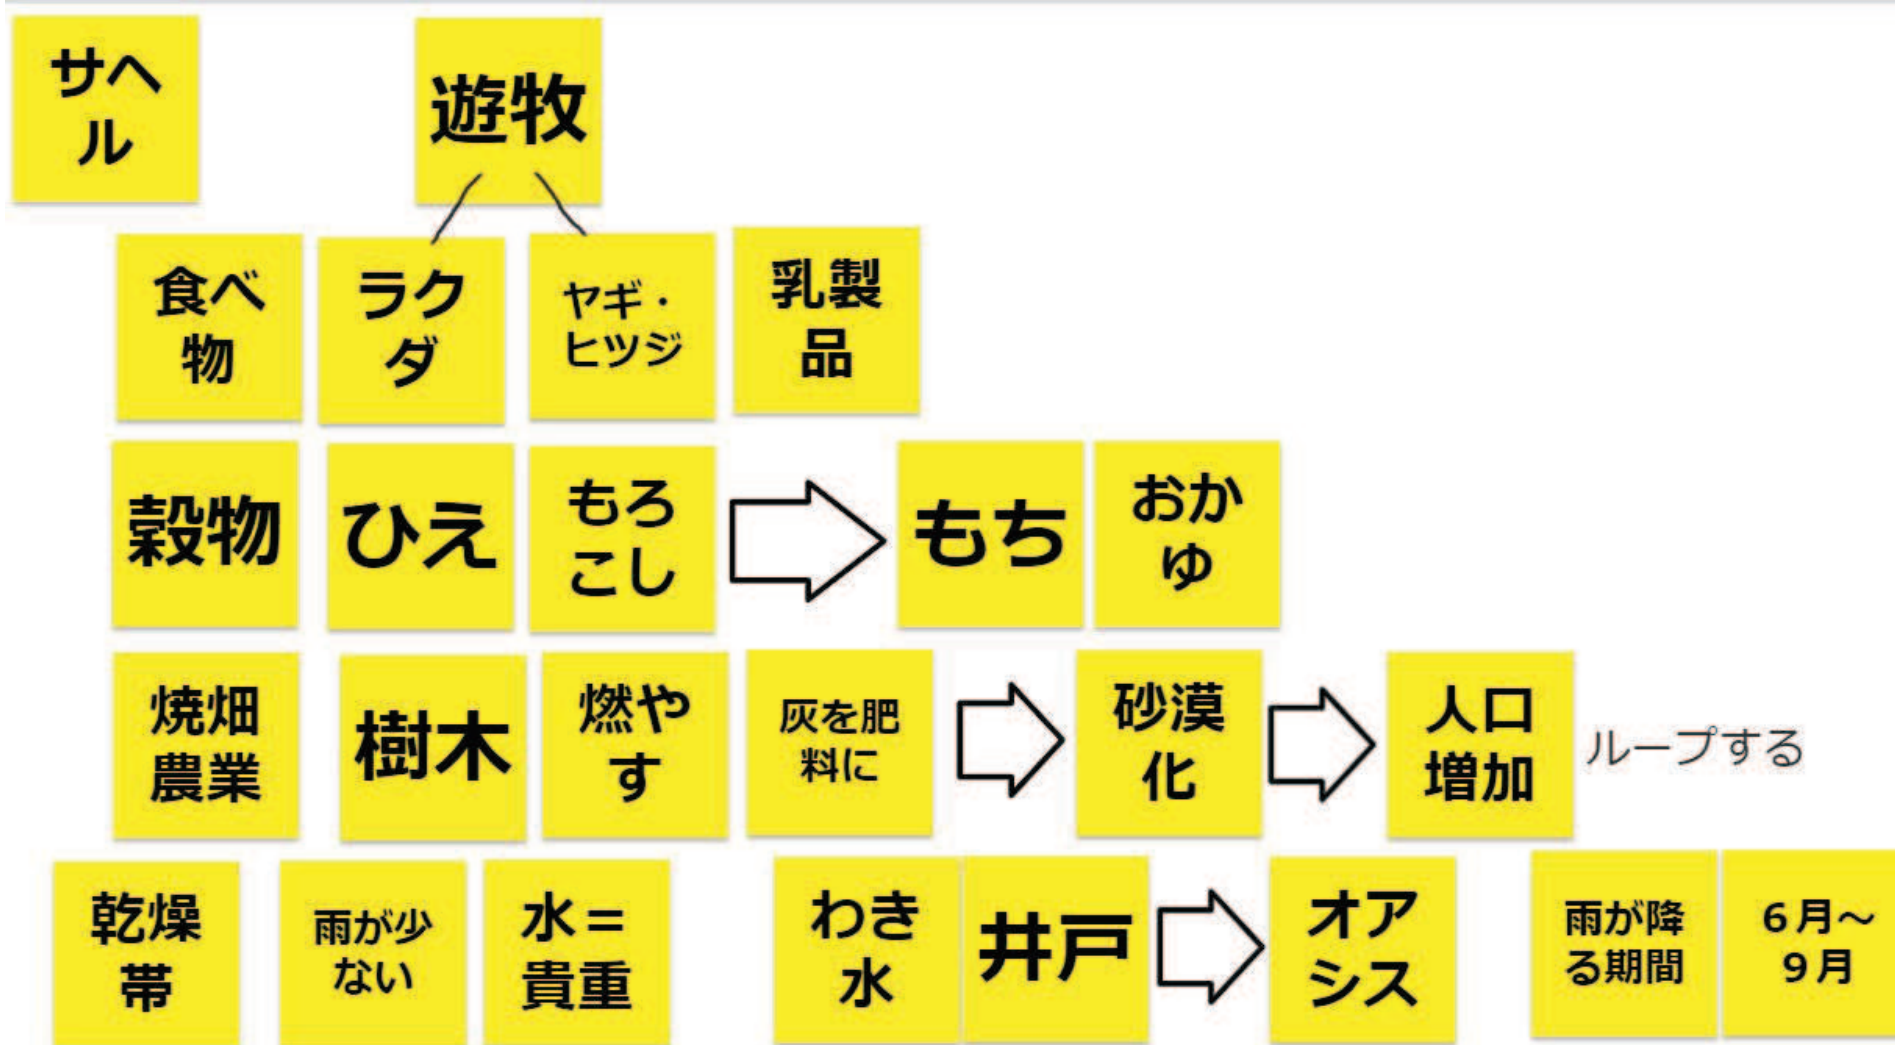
サヘル

遊牧

食べ物

ラクダ

ヤギ・ヒツジ

乳製品

穀物

ひえ

もろこし

もち

おかゆ

焼畑農業

樹木

燃やす

灰を肥料に

砂漠化

人口増加

ループする

乾燥帯

雨が少ない

水＝貴重

わき水

井戸

オアシス

雨が降る期間

6月～9月